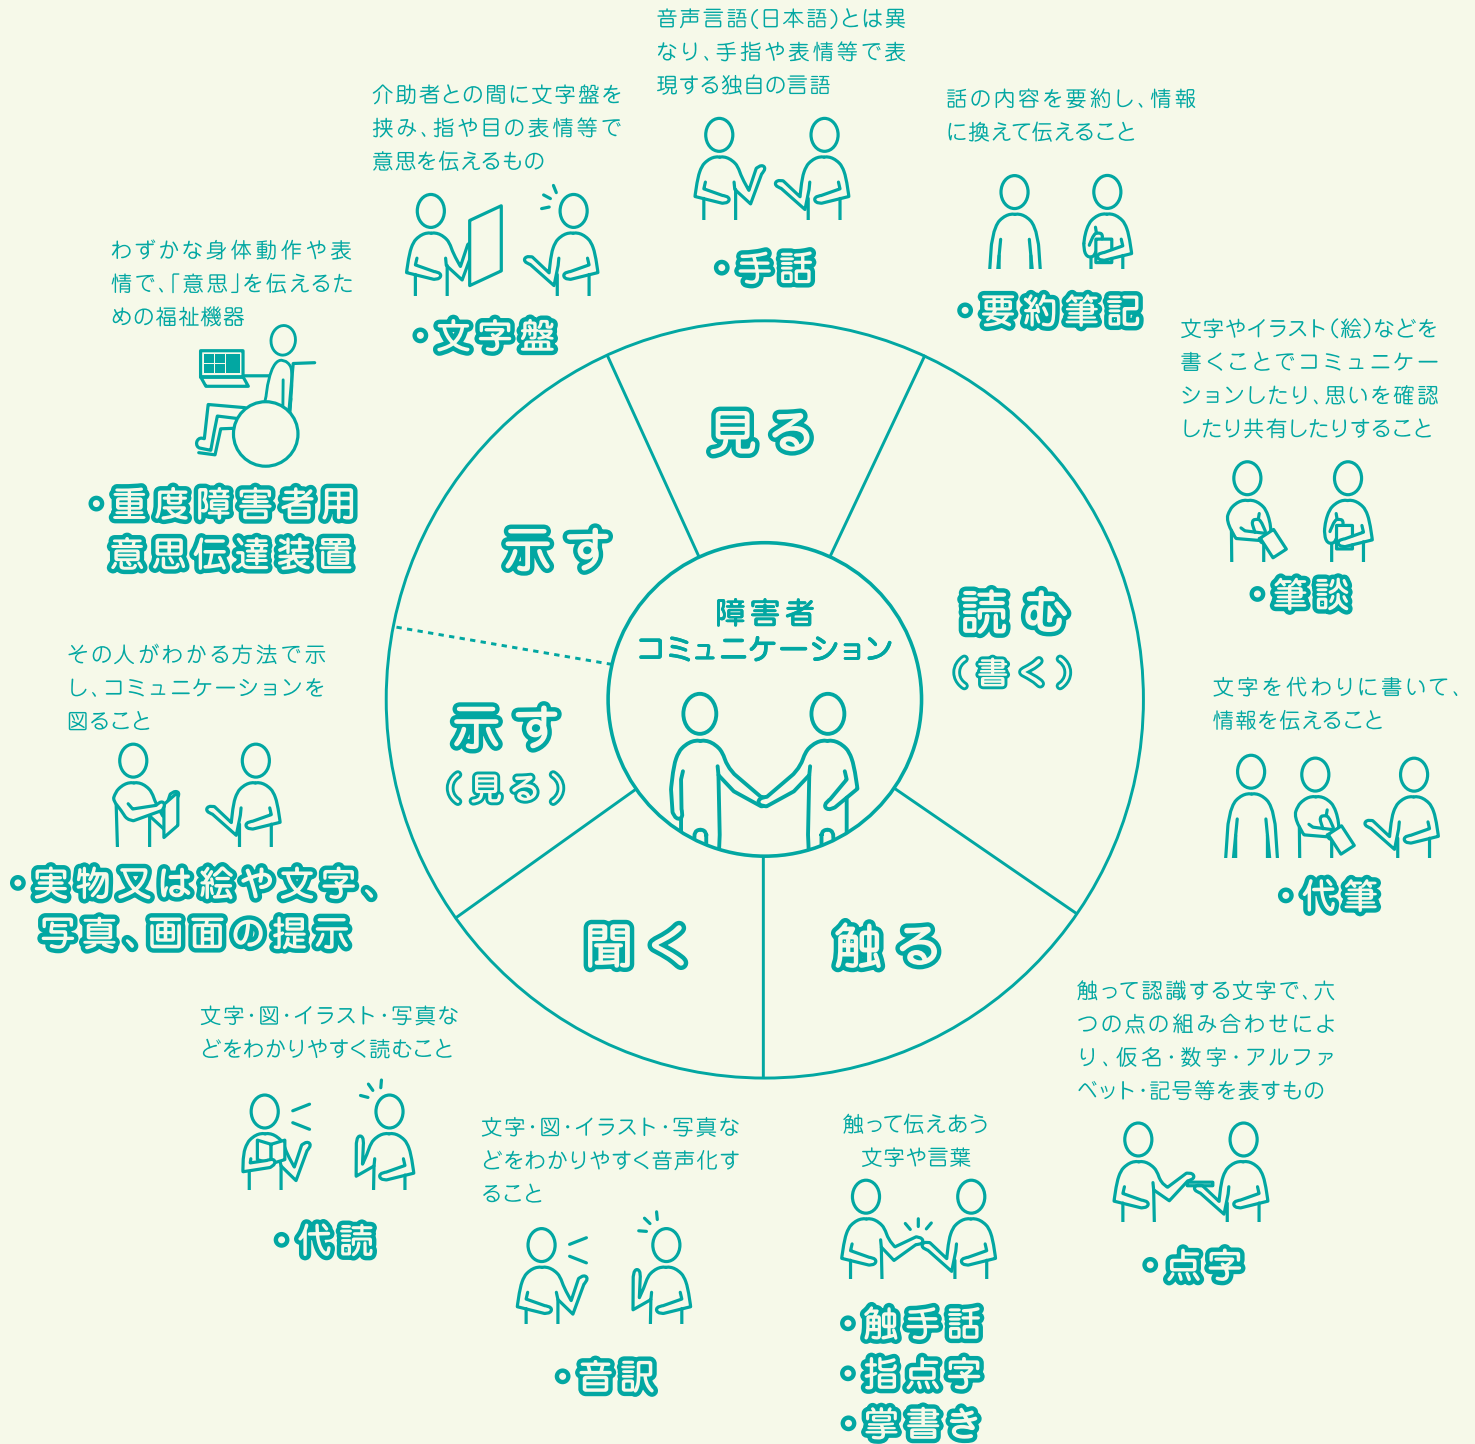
音声言語(日本語)とは異なり、手指や表情等で表現する独自の言語

・手話

介助者との間に文字盤を挟み、指や目の表情等で意思を伝えるもの

・文字盤

話の内容を要約し、情報に換えて伝えること

・要約筆記

わずかな身体動作や表情で、「意思」を伝えるための福祉機器

・重度障害者用意思伝達装置

文字やイラスト(絵)などを書くことでコミュニケーションしたり、思いを確認したり共有したりすること

・筆談

見る

示す

読む
(書く)

障害者
コミュニケーション

示す
(見る)

聞く

触る

その人がわかる方法で示し、コミュニケーションを図ること

・実物又は絵や文字、写真、画面の提示

文字を代わりに書いて、情報を伝えること

・代筆

触って認識する文字で、六つの点の組み合わせにより、仮名・数字・アルファベット・記号等を表すもの

・点字

文字・図・イラスト・写真などをわかりやすく読むこと

・代読

文字・図・イラスト・写真などをわかりやすく音声化すること

・音訳

触って伝えあう文字や言葉

・触手話
・指点字
・掌書き